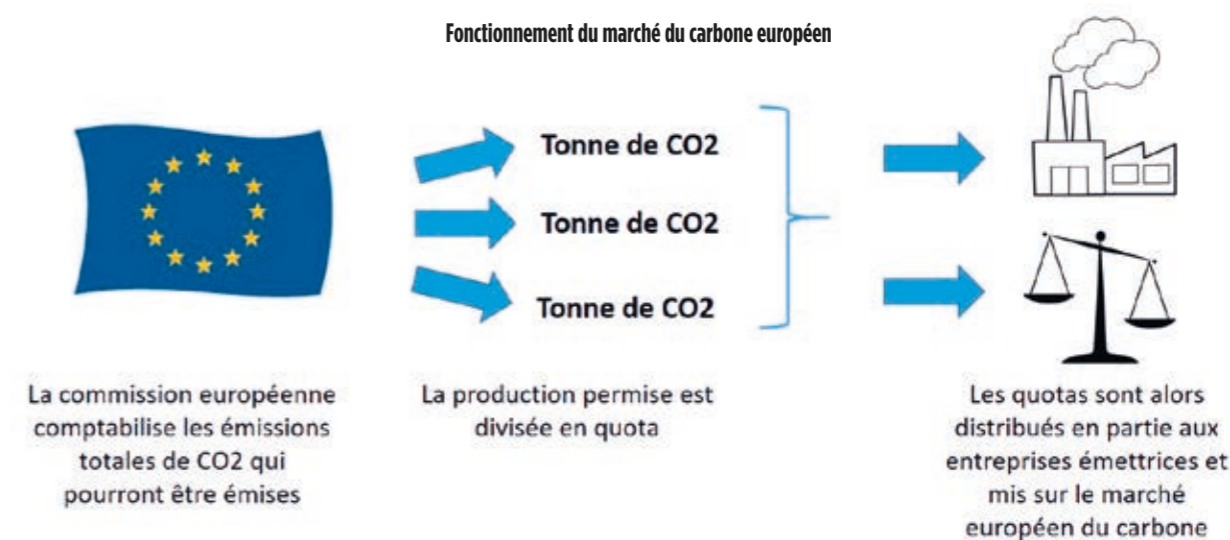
Fonctionnement du marché du carbone européen

Tonne de CO2

Tonne de CO2

Tonne de CO2

La commission européenne comptabilise les émissions totales de CO2 qui pourront être émises

La production permise est divisée en quota

Les quotas sont alors distribués en partie aux entreprises émettrices et mis sur le marché européen du carbone